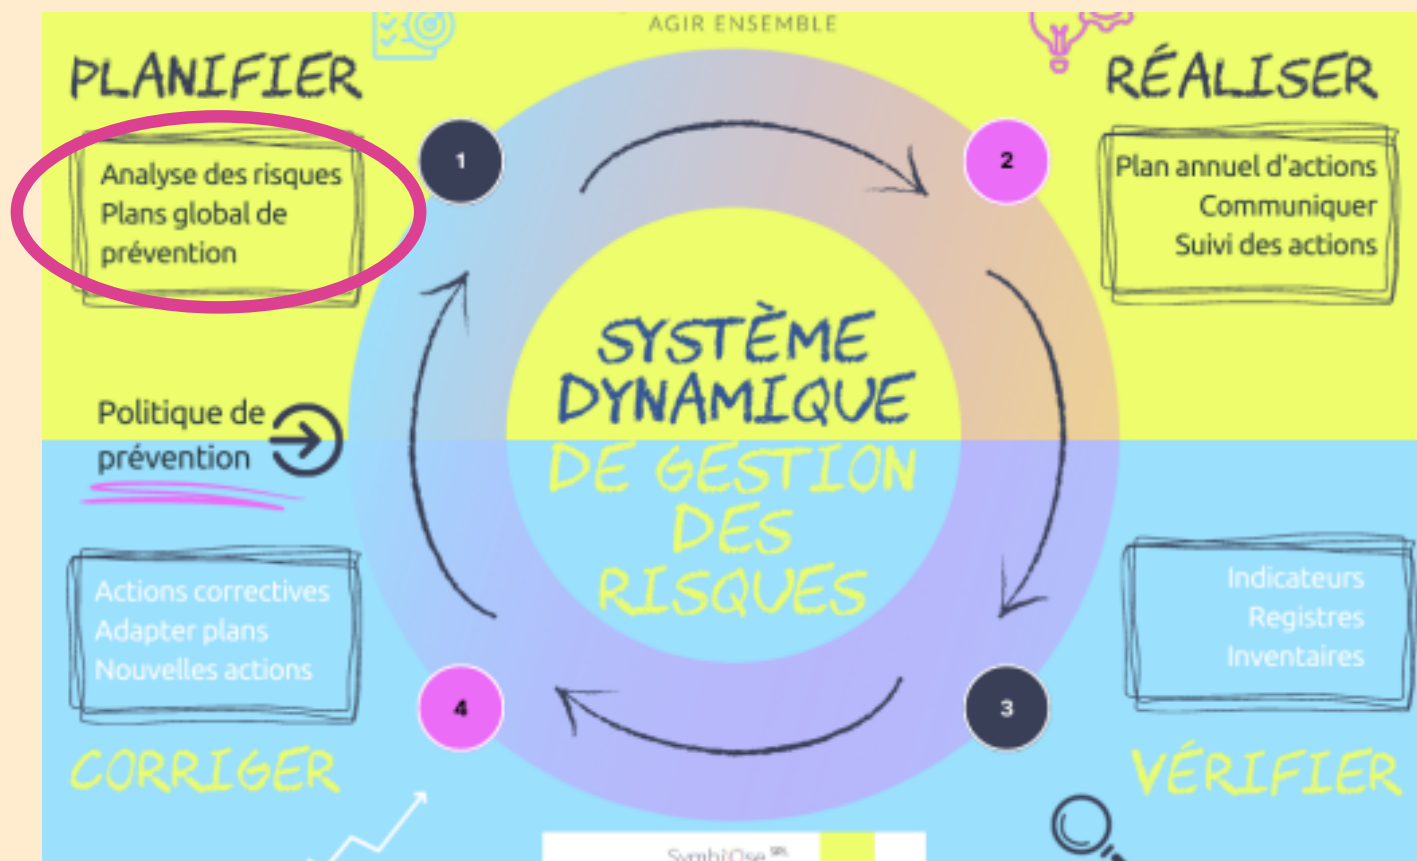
AGIR ENSEMBLE

PLANIFIER

Analyse des risques
Plans global de prévention

1

2

RÉALISER

Plan annuel d'actions
Communiquer
Suivi des actions

SYSTÈME DYNAMIQUE DE GESTION DES RISQUES

Politique de prévention

Actions correctives
Adapter plans
Nouvelles actions

Indicateurs
Registres
Inventaires

4

3

CORRIGER

VÉRIFIER

SymbiOse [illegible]